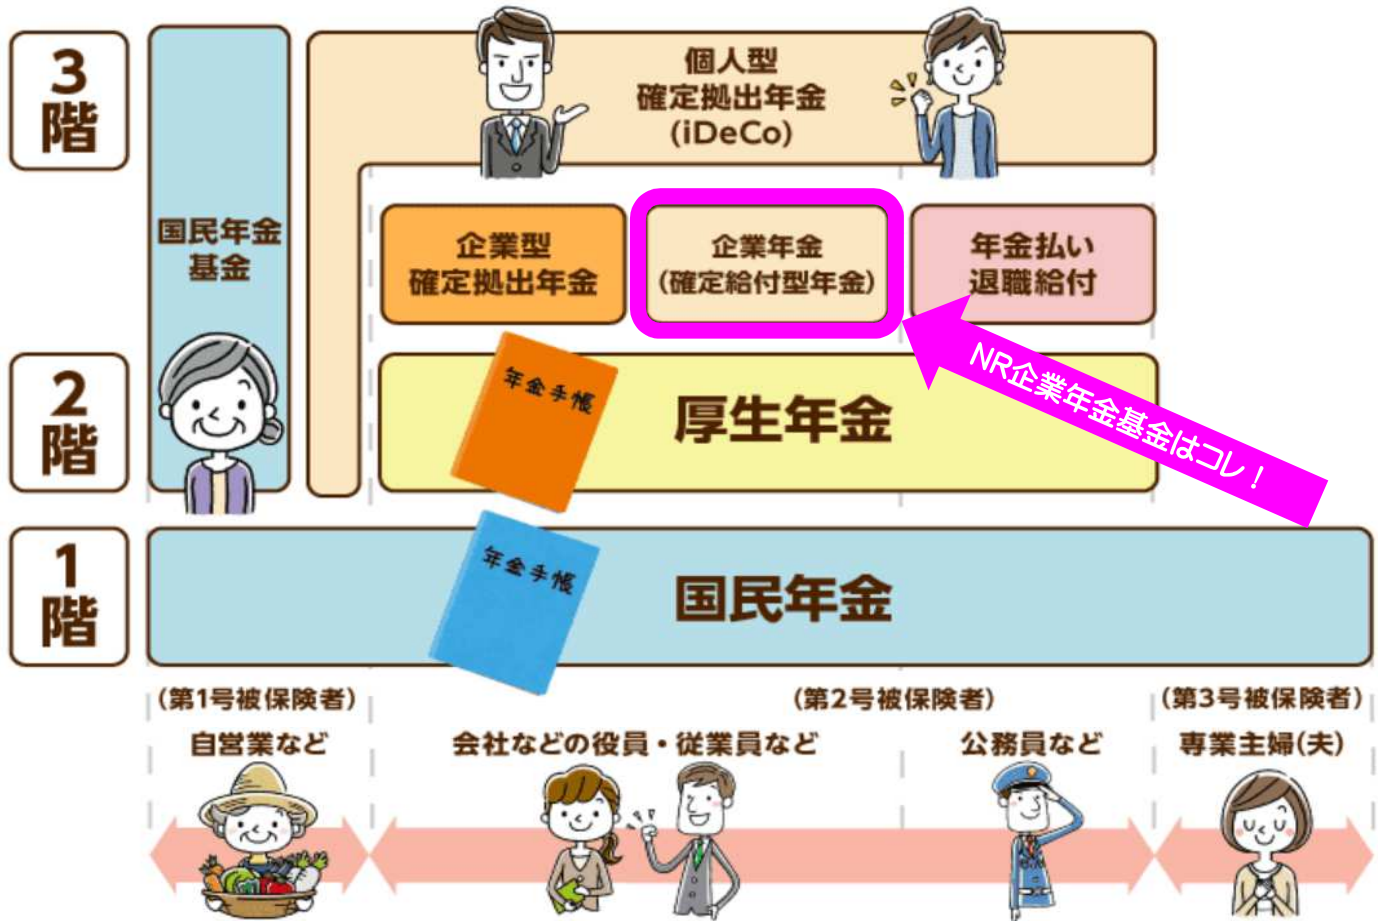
3階

国民年金基金

個人型
確定拠出年金
(iDeCo)

企業型
確定拠出年金

企業年金
(確定給付型年金)

年金払い
退職給付

2階

年金手帳

厚生年金

NR企業年金基金はコレ！

1階

年金手帳

国民年金

(第1号被保険者)
自営業など

(第2号被保険者)
会社などの役員・従業員など
公務員など

(第3号被保険者)
専業主婦(夫)